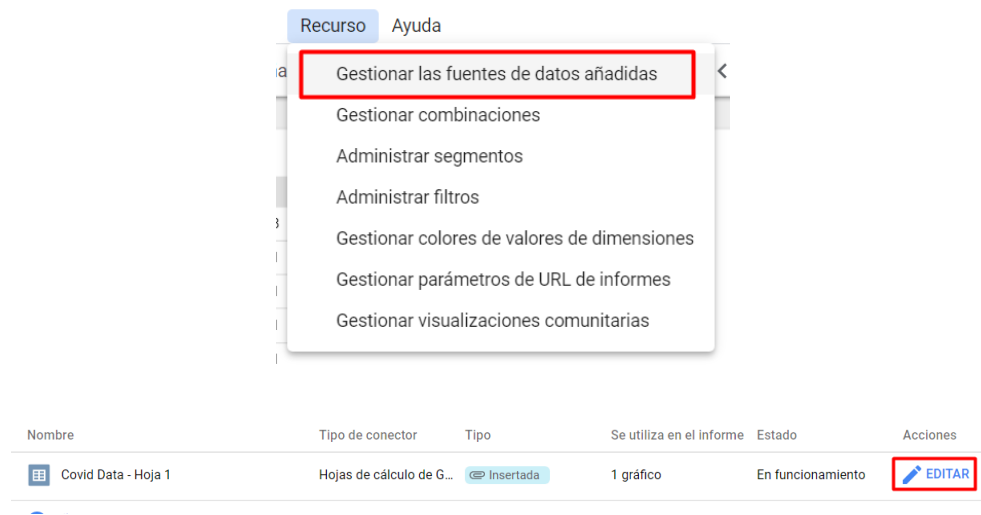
Recurso Ayuda

Gestionar las fuentes de datos añadidas
Gestionar combinaciones
Administrar segmentos
Administrar filtros
Gestionar colores de valores de dimensiones
Gestionar parámetros de URL de informes
Gestionar visualizaciones comunitarias

| Nombre | Tipo de conector | Tipo | Se utiliza en el informe | Estado | Acciones |
|---|---|---|---|---|---|
| Covid Data - Hoja 1 | Hojas de cálculo de G... | Insertada | 1 gráfico | En funcionamiento | EDITAR |